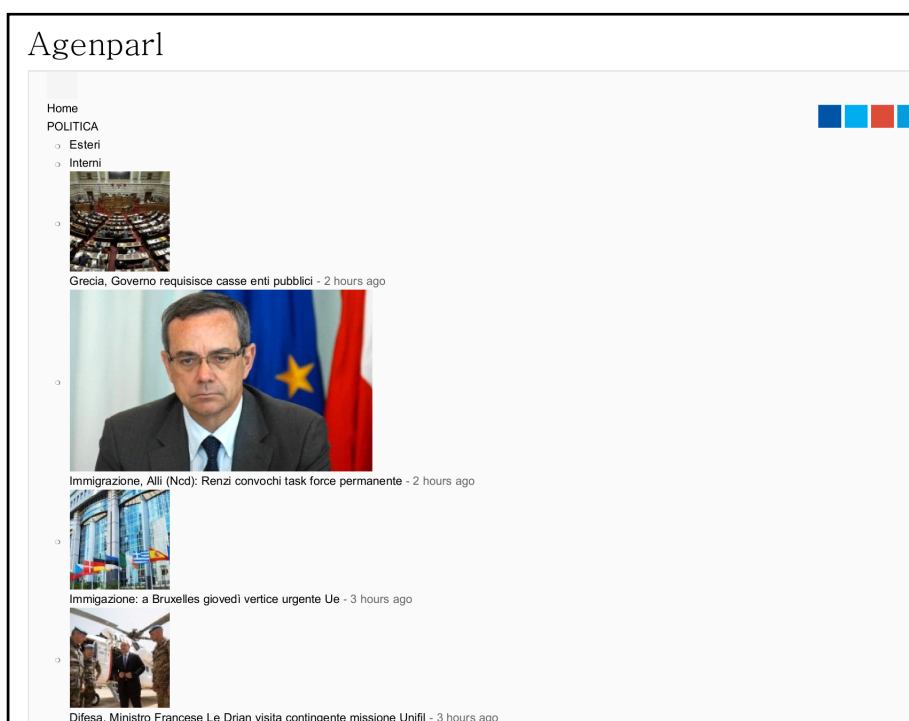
Agenparl

Home
POLITICA
Esteri
Interni

Grecia, Governo requisisce casse enti pubblici - 2 hours ago

Immigrazione, Alli (Ncd): Renzi convochi task force permanente - 2 hours ago

Immigazione: a Bruxelles giovedì vertice urgente Ue - 3 hours ago

Difesa, Ministro Francese Le Drian visita contingente missione Unifil - 3 hours ago